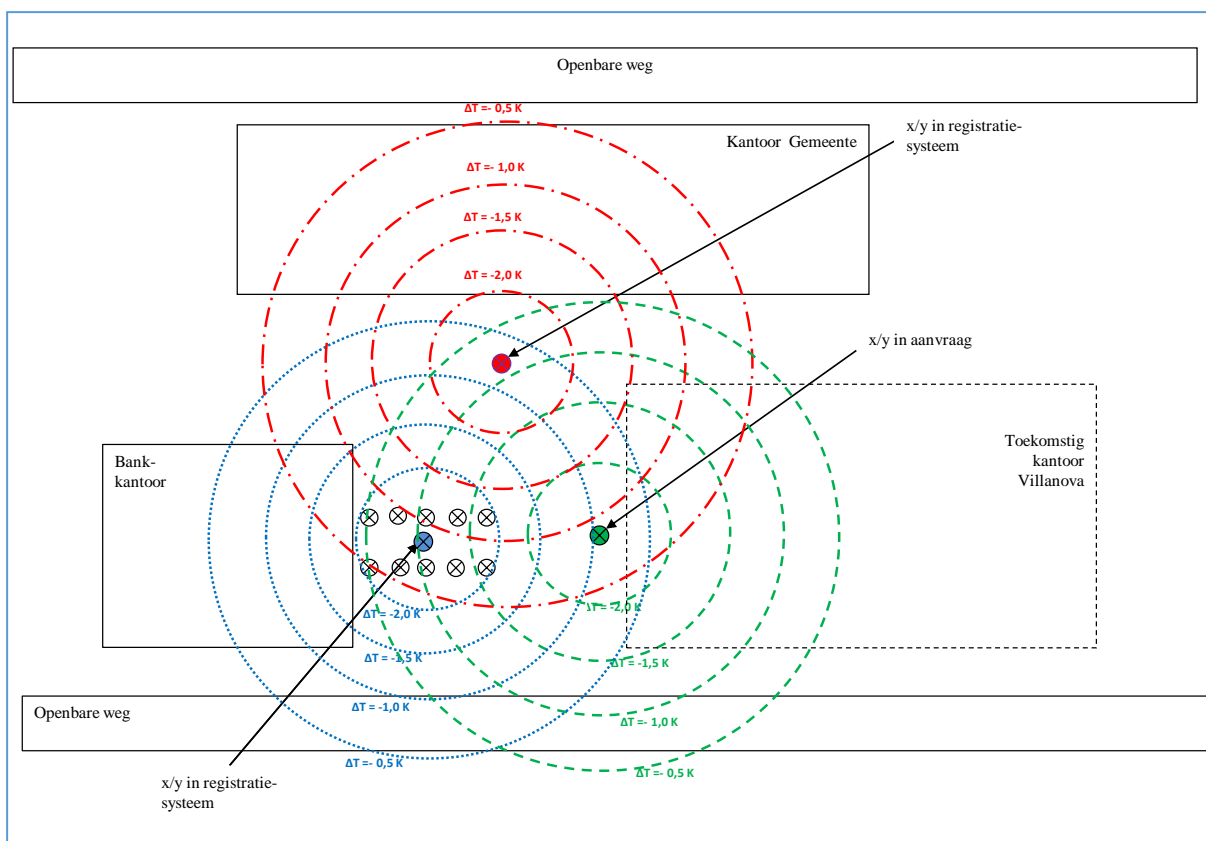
Openbare weg

ΔT =- 0,5 K

Kantoor Gemeente

x/y in registratiesysteem

ΔT =- 1,0 K

ΔT = -1,5 K

ΔT = -2,0 K

x/y in aanvraag

Toekomstig kantoor Villanova

Bankkantoor

ΔT = -2,0 K

ΔT = -2,0 K

ΔT = -1,5 K

ΔT = -1,5 K

ΔT = -1,0 K

ΔT =- 1,0 K

Openbare weg

ΔT =- 0,5 K

ΔT =- 0,5 K

x/y in registratiesysteem